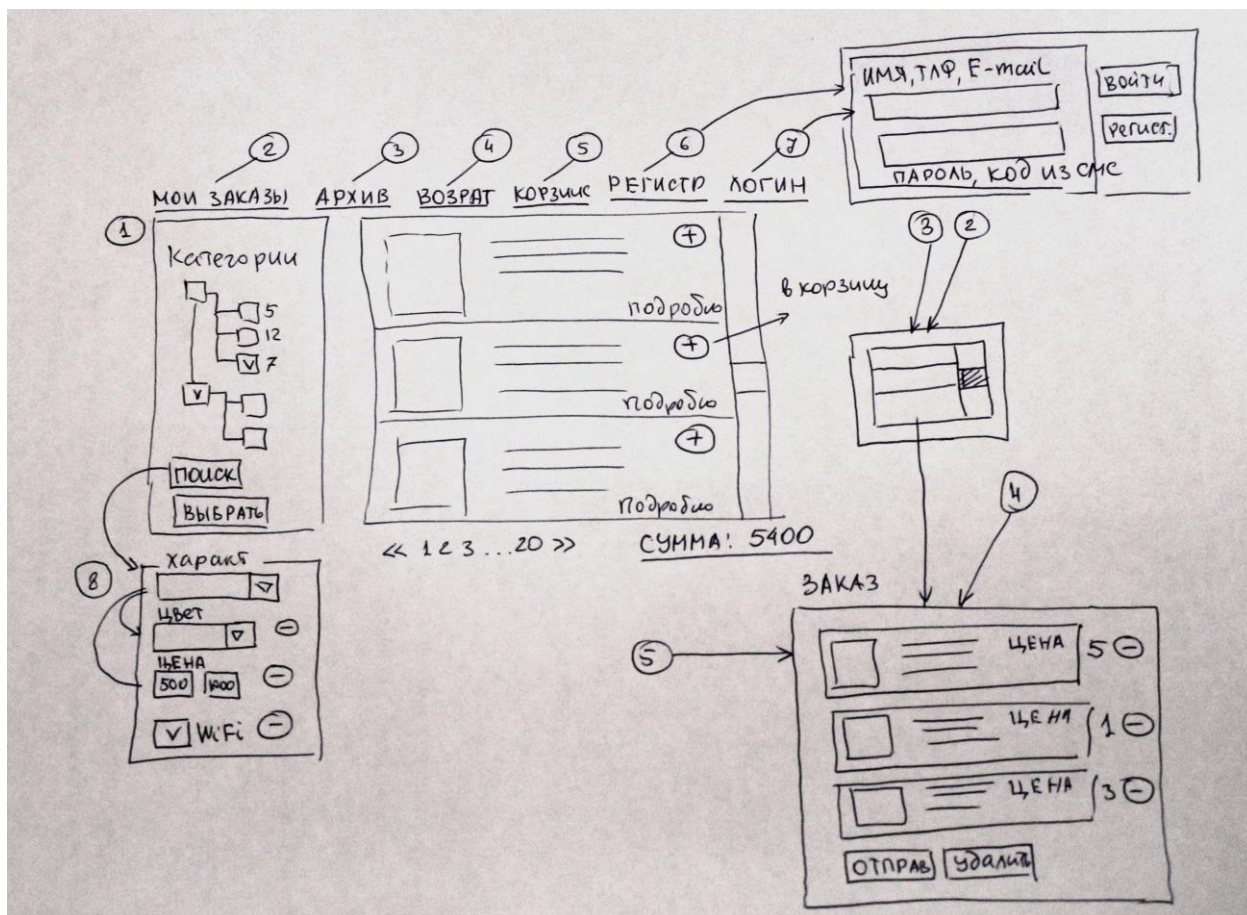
ИМЯ, ТЛФ, E-mail
ВОЙТИ
РЕГИСТ.
ПАРОЛЬ, КОД ИЗ СМС

2
МОИ ЗАКАЗЫ
3
АРХИВ
4
ВОЗРАТ
5
КОРЗИНС
6
РЕГИСТР
7
ЛОГИН

1
Категории
5
12
7
ПОИСК
ВЫБРАТЬ

подробно
подробно
подробно
в корзину

3
2

« 1 2 3 ... 20 »
СУММА: 5400

8
ХАРАКТ
ЦВЕТ
ЦЕНА
500
1000
WiFi

4
ЗАКАЗ
5
ЦЕНА 5
ЦЕНА 1
ЦЕНА 3
ОТПРАВ
УДАЛИТЬ